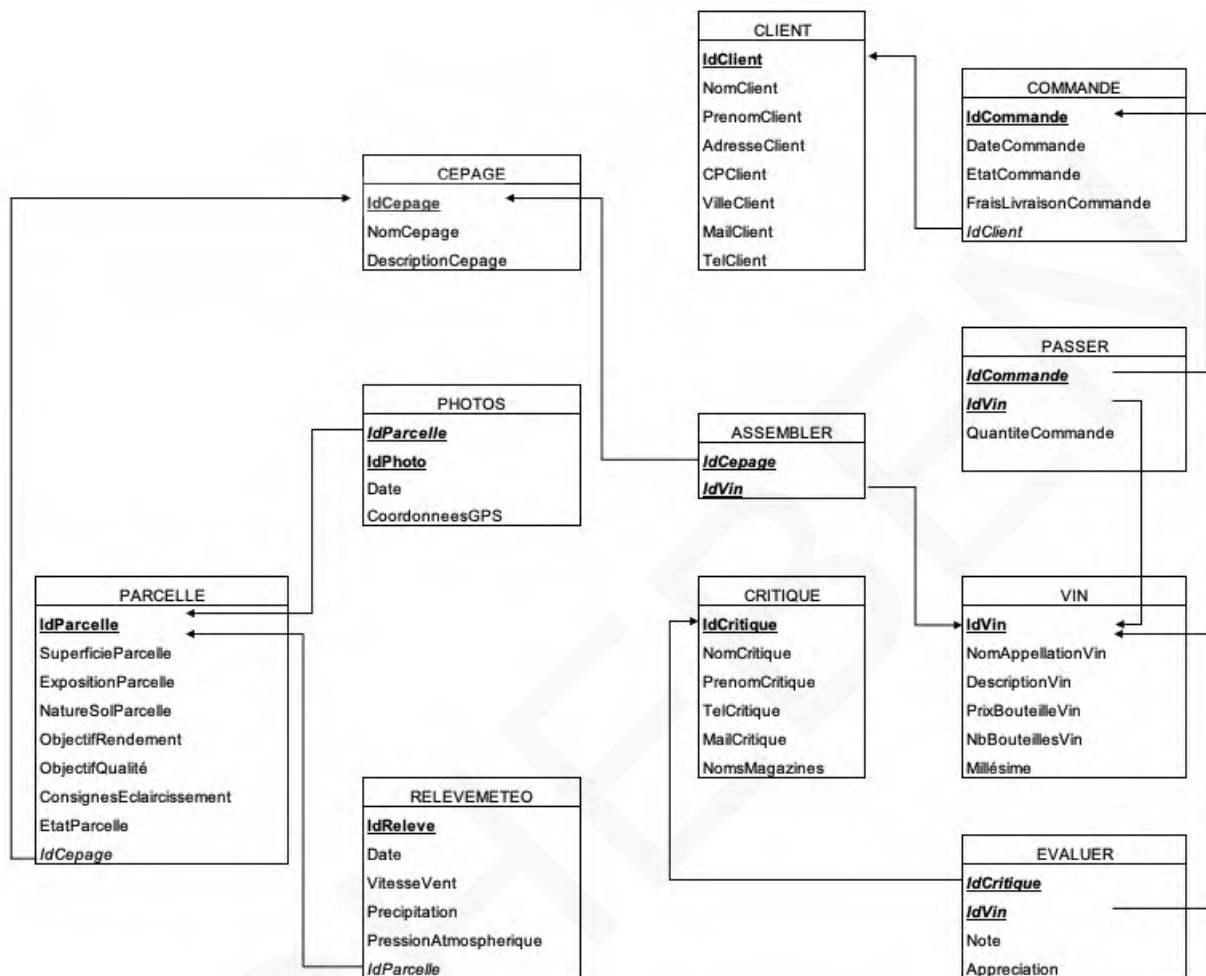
CLIENT
IdClient
NomClient
PrenomClient
AdresseClient
CPClient
VilleClient
MailClient
TelClient

COMMANDE
IdCommande
DateCommande
EtatCommande
FraisLivraisonCommande
IdClient

CEPAGE
IdCepage
NomCepage
DescriptionCepage

PASSER
IdCommande
IdVin
QuantiteCommande

PHOTOS
IdParcelle
IdPhoto
Date
CoordonneesGPS

ASSEMBLER
IdCepage
IdVin

PARCELLE
IdParcelle
SuperficieParcelle
ExpositionParcelle
NatureSolParcelle
ObjectifRendement
ObjectifQualité
ConsignesEclaircissement
EtatParcelle
IdCepage

CRITIQUE
IdCritique
NomCritique
PrenomCritique
TelCritique
MailCritique
NomsMagazines

VIN
IdVin
NomAppellationVin
DescriptionVin
PrixBouteilleVin
NbBouteillesVin
Millésime

RELEVEMETEO
IdReleve
Date
VitesseVent
Precipitation
PressionAtmospherique
IdParcelle

EVALUER
IdCritique
IdVin
Note
Appreciation